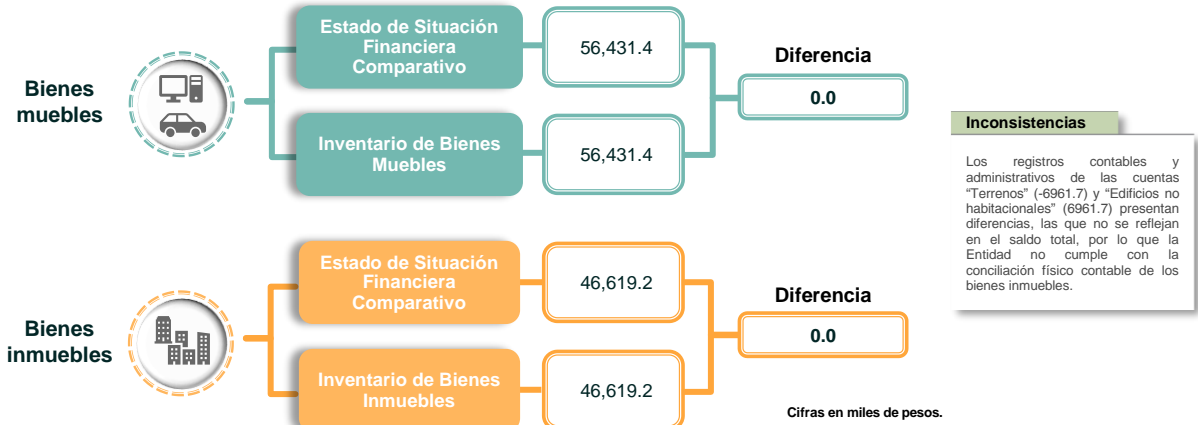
Bienes muebles

Estado de Situación Financiera Comparativo

56,431.4

Inventario de Bienes Muebles

56,431.4

Diferencia

0.0

Inconsistencias

Los registros contables y administrativos de las cuentas "Terrenos" (-6961.7) y "Edificios no habitacionales" (6961.7) presentan diferencias, las que no se reflejan en el saldo total, por lo que la Entidad no cumple con la conciliación físico contable de los bienes inmuebles.

Bienes inmuebles

Estado de Situación Financiera Comparativo

46,619.2

Inventario de Bienes Inmuebles

46,619.2

Diferencia

0.0

Cifras en miles de pesos.